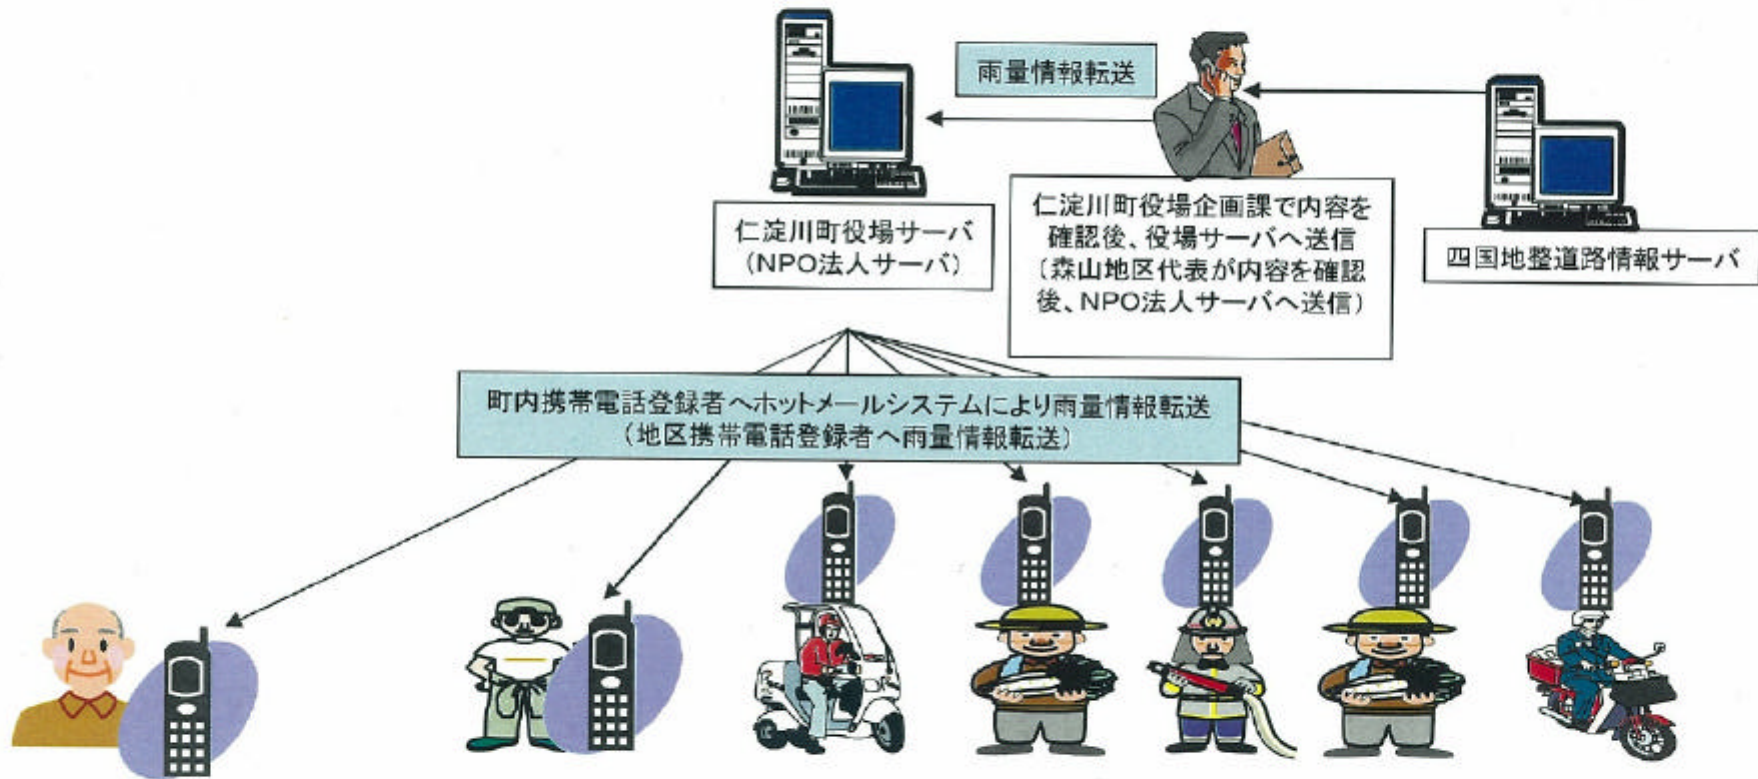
雨量情報転送

仁淀川町役場サーバ
(NPO法人サーバ)

仁淀川町役場企画課で内容を確認後、役場サーバへ送信
(森山地区代表が内容を確認後、NPO法人サーバへ送信)

四国地整道路情報サーバ

町内携帯電話登録者へホットメールシステムにより雨量情報転送
(地区携帯電話登録者へ雨量情報転送)